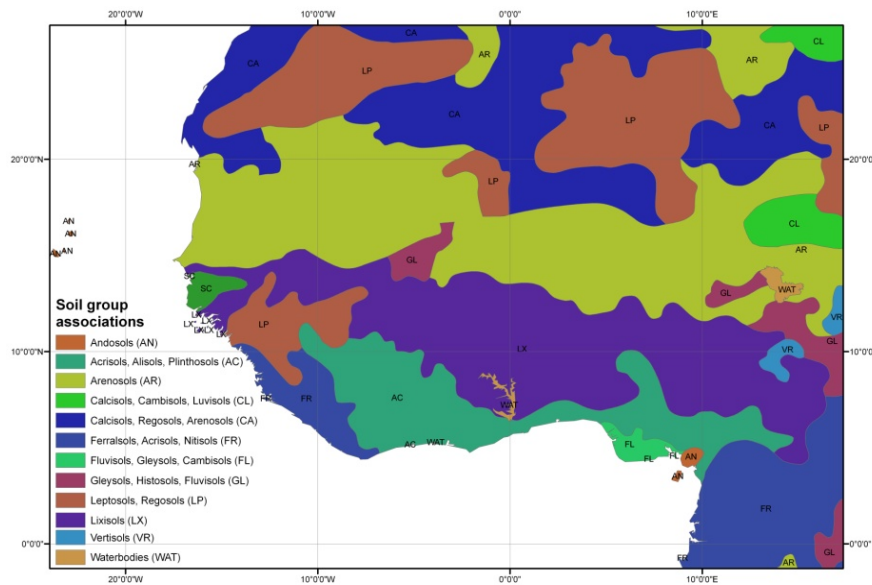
20°0'0"W 10°0'0"W 0°0'0" 10°0'0"E

20°0'0"N
10°0'0"N
0°0'0"

CA CA LP AR CA LP AR CL CA LP AR LP CL AR AN AN AN GL SC SC LX LX LX LX LX LP LX GL WAT VR VR GL WAT FR FR AC AC WAT FL FL FL AN AN FR FR AR GL

Soil group associations
Andosols (AN)
Acrisols, Alisols, Plinthosols (AC)
Arenosols (AR)
Calcisols, Cambisols, Luvisols (CL)
Calcisols, Regosols, Arenosols (CA)
Ferralsols, Acrisols, Nitisols (FR)
Fluvisols, Gleysols, Cambisols (FL)
Gleysols, Histosols, Fluvisols (GL)
Leptosols, Regosols (LP)
Lixisols (LX)
Vertisols (VR)
Waterbodies (WAT)